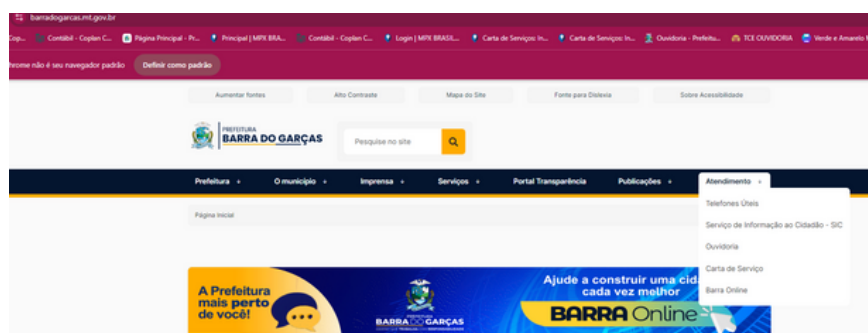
barradogarcas.mt.gov.br

Cop... Contábil - Coplan C... Página Principal - Pr... Principal | MPX BRA... Contábil - Coplan C... Login | MPX BRASIL... Carta de Serviços: In... Carta de Serviços: In... Ouvidoria - Prefeitu... TCE OUVIDORIA Verde e Amarelo

hrome não é seu navegador padrão Definir como padrão

Aumentar fontes Alto Contraste Mapa do Site Fonte para Dislexia Sobre Acessibilidade

PREFEITURA BARRA DO GARÇAS

Pesquise no site

Prefeitura + O município + Imprensa + Serviços + Portal Transparência Publicações + Atendimento ×

Página Inicial

Telefones Úteis
Serviço de Informação ao Cidadão - SIC
Ouvidoria
Carta de Serviço
Barra Online

A Prefeitura mais perto de você!

PREFEITURA BARRA DO GARÇAS

Ajude a construir uma cid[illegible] cada vez melhor

BARRA Online